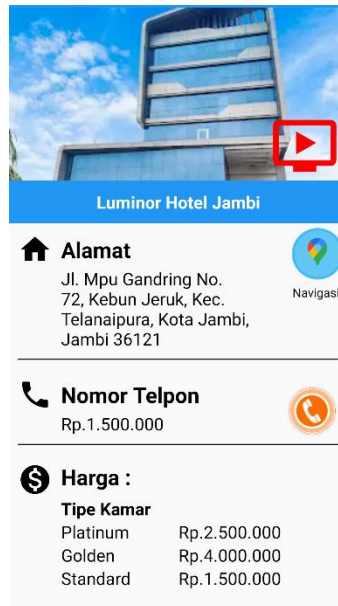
Luminor Hotel Jambi

Alamat

Jl. Mpu Gandring No. 72, Kebun Jeruk, Kec. Telanaipura, Kota Jambi, Jambi 36121

Navigasi

Nomor Telpon

Rp.1.500.000

Harga :

Tipe Kamar

| | |
|---|---|
| Platinum | Rp.2.500.000 |
| Golden | Rp.4.000.000 |
| Standard | Rp.1.500.000 |